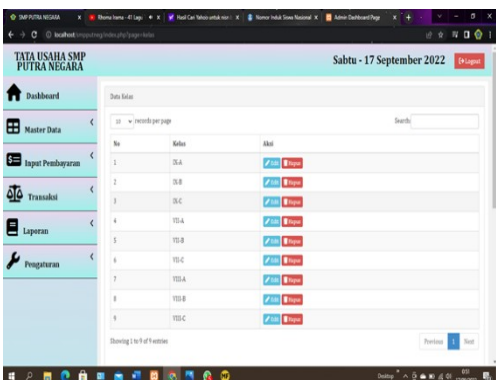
SMP PUTRA NEGARA | Rhoma Irama - 81 Lagu | Hasil Cari Yahoo untuk nilai | Nomor Induk Siswa Nasional | Admin Dashboard Page

localhost/smpputra/index.php?page=kelas

TATA USAHA SMP PUTRA NEGARA

Sabtu - 17 September 2022

Logout

Dashboard

Master Data

Input Pembayaran

Transaksi

Laporan

Pengaturan

Data Kelas

10 records per page

Search:

| No | Kelas | Aksi |
|---|---|---|
| 1 | IX-A | Edit Hapus |
| 2 | IX-B | Edit Hapus |
| 3 | IX-C | Edit Hapus |
| 4 | VII-A | Edit Hapus |
| 5 | VII-B | Edit Hapus |
| 6 | VII-C | Edit Hapus |
| 7 | VIII-A | Edit Hapus |
| 8 | VIII-B | Edit Hapus |
| 9 | VIII-C | Edit Hapus |

Showing 1 to 9 of 9 entries

Previous 1 Next

Desktop